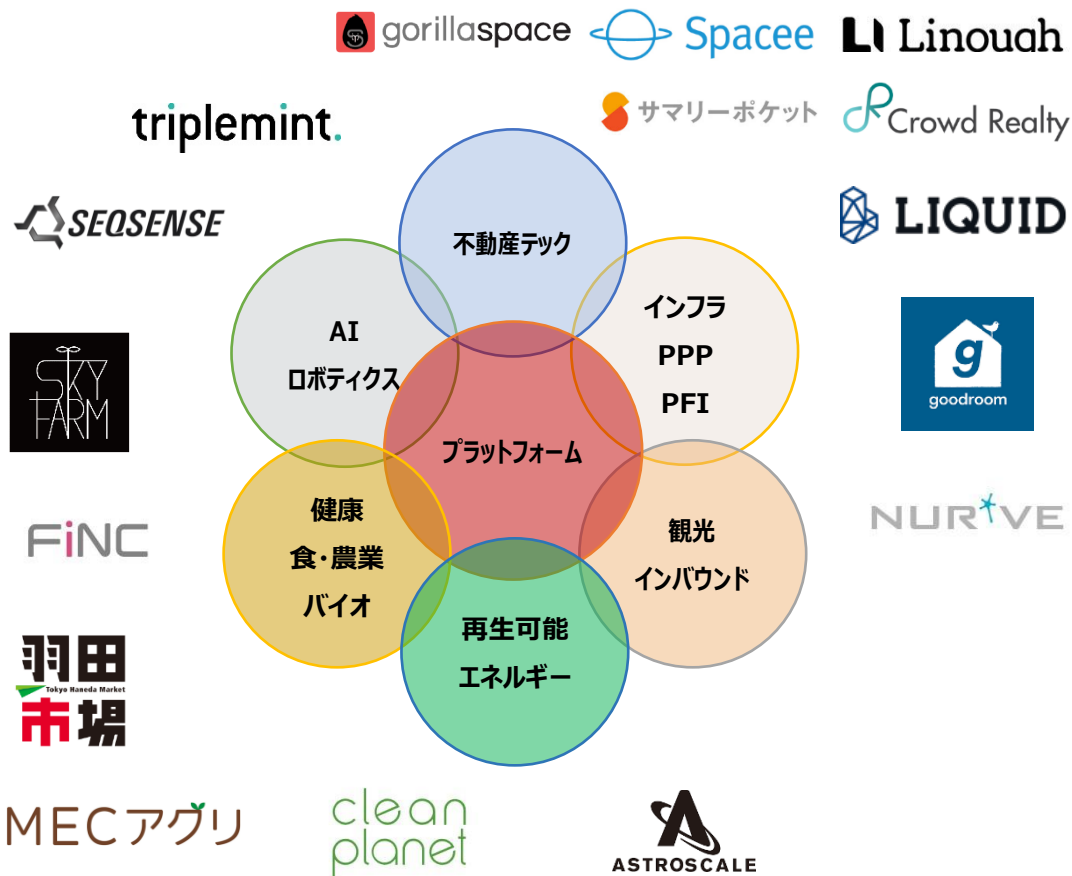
gorillaspace
Spacee
Linough
triplemint.
サマリーポケット
Crowd Realty
SEQSENSE
LIQUID
不動産テック
AI
ロボティクス
インフラ
PPP
PFI
SKY FARM
goodroom
プラットフォーム
健康
食・農業
バイオ
観光
インバウンド
FiNC
NURVE
再生可能
エネルギー
羽田
Tokyo Haneda Market
市場
MECアグリ
clean planet
ASTROSCALE